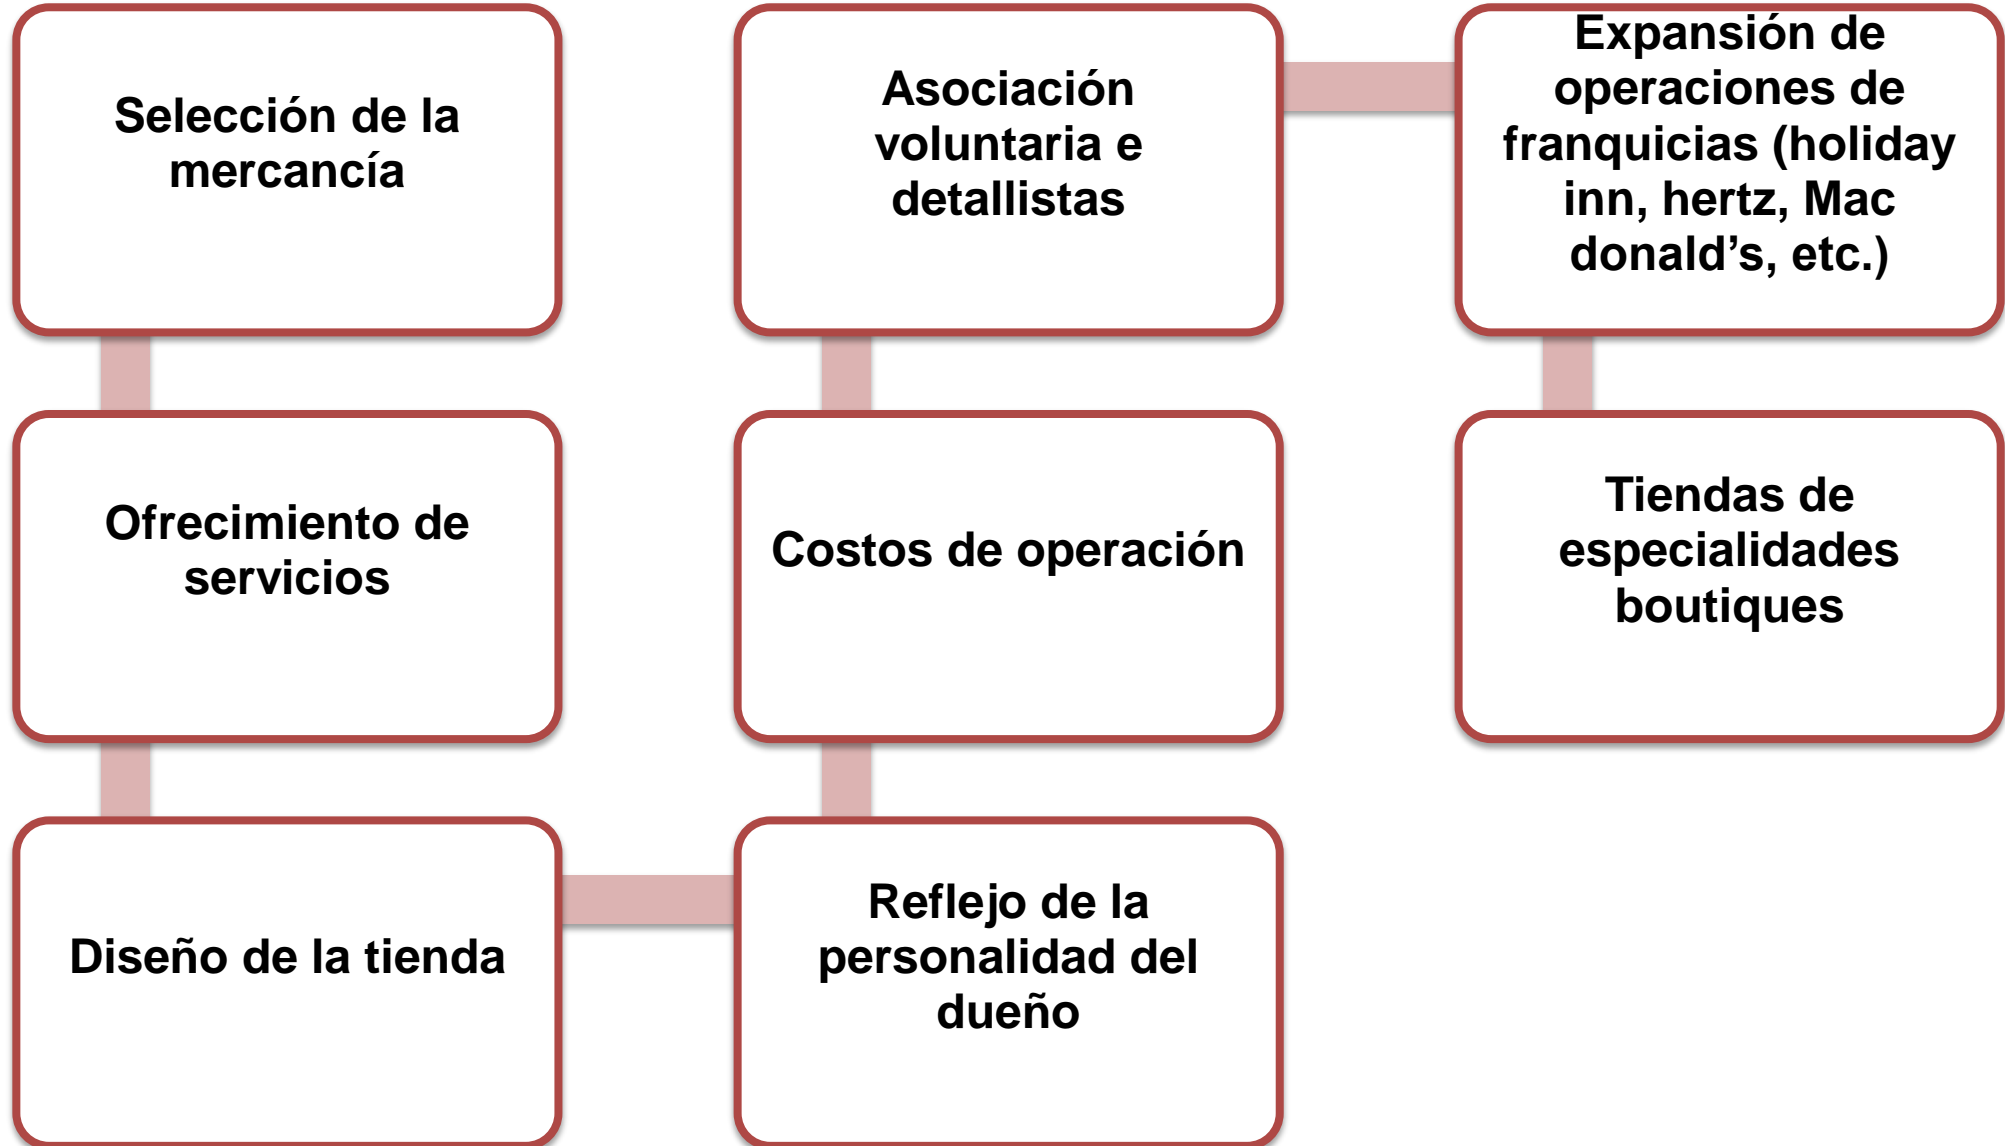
Selección de la mercancía

Ofrecimiento de servicios

Diseño de la tienda

Reflejo de la personalidad del dueño

Costos de operación

Asociación voluntaria e detallistas

Expansión de operaciones de franquicias (holiday inn, hertz, Mac donald’s, etc.)

Tiendas de especialidades boutiques